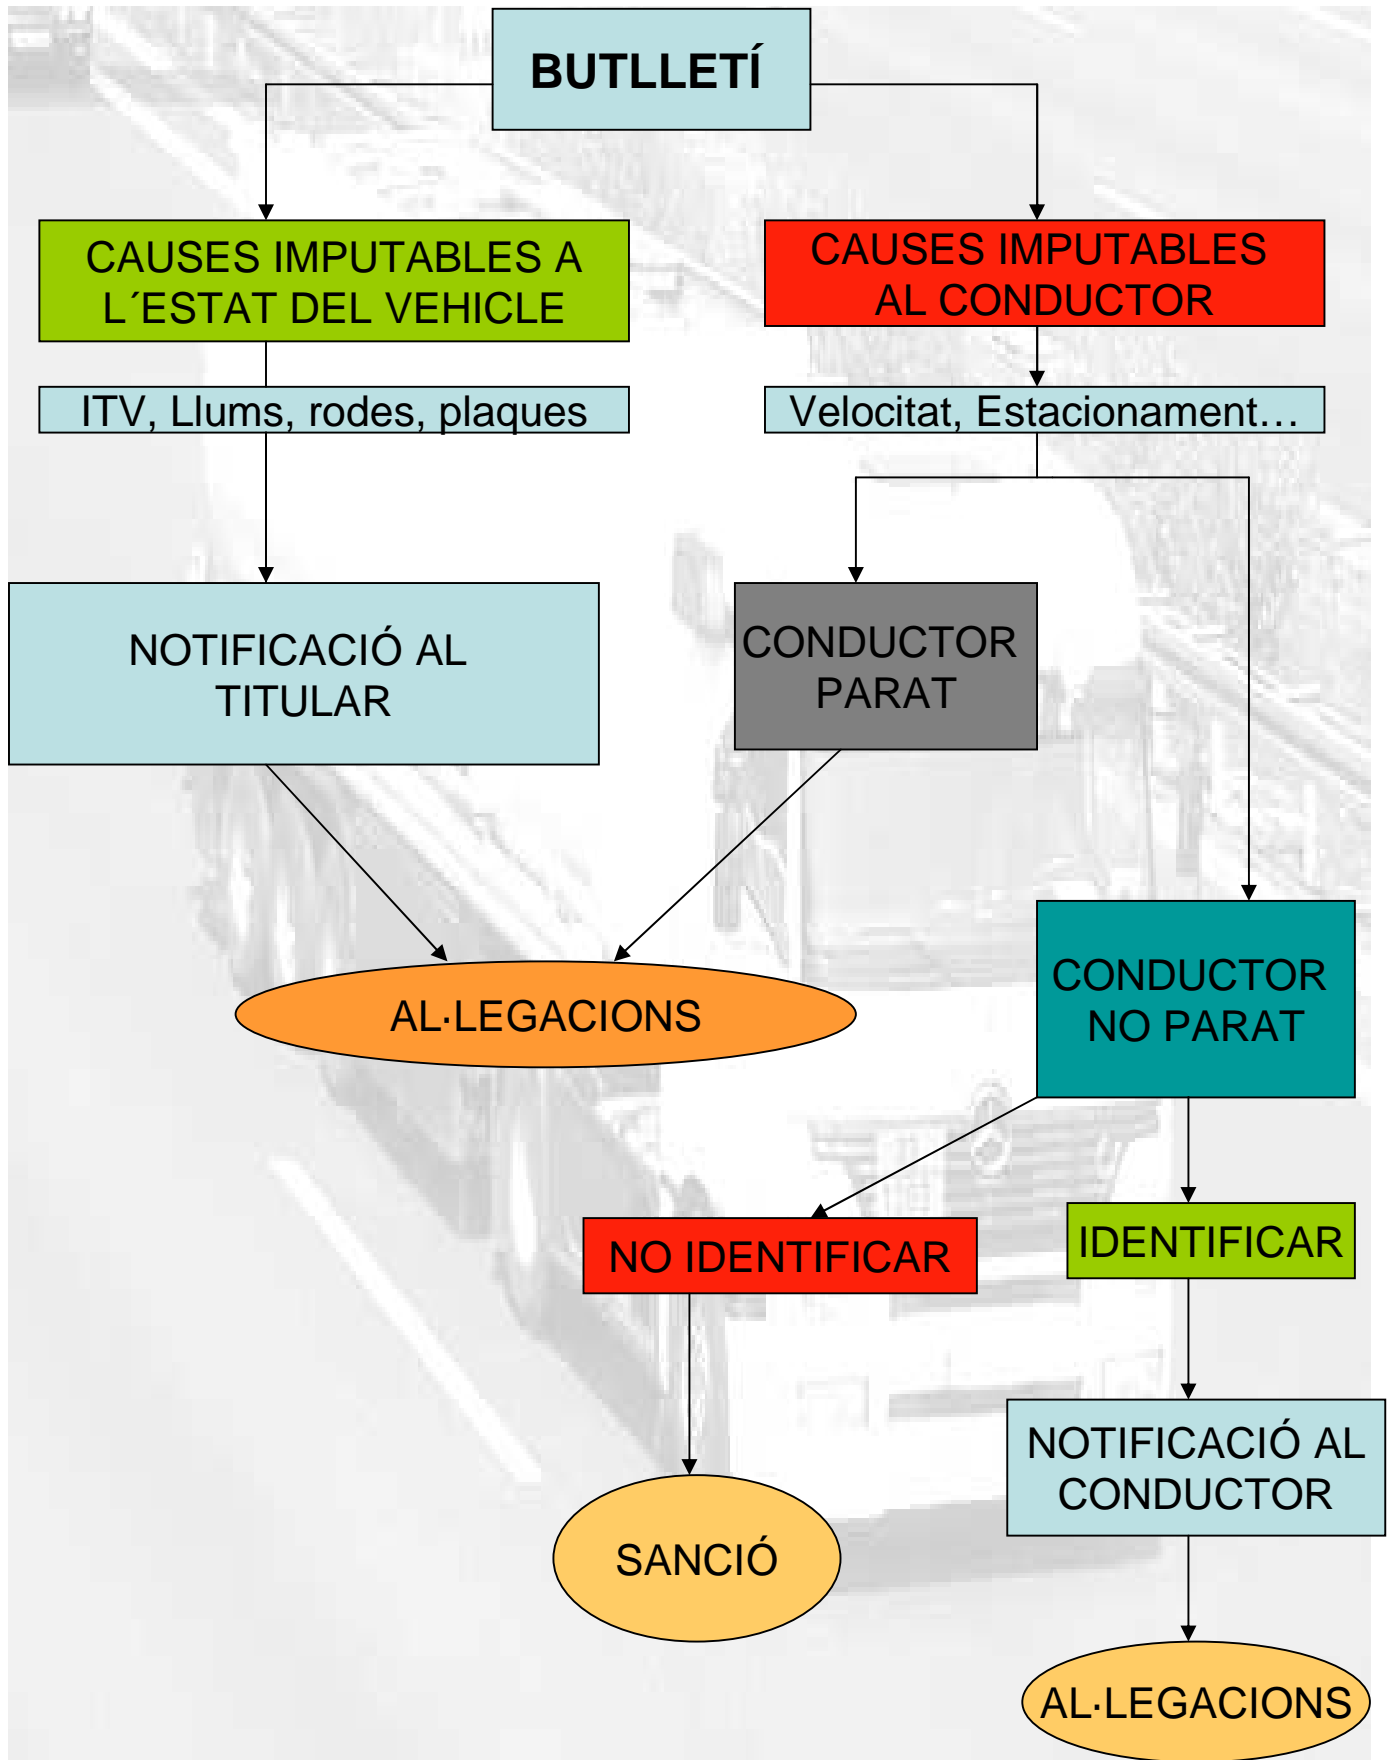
BUTLLETÍ

CAUSES IMPUTABLES A L´ESTAT DEL VEHICLE

CAUSES IMPUTABLES AL CONDUCTOR

ITV, Llums, rodes, plaques

Velocitat, Estacionament…

NOTIFICACIÓ AL TITULAR

CONDUCTOR PARAT

AL·LEGACIONS

CONDUCTOR NO PARAT

NO IDENTIFICAR

IDENTIFICAR

SANCIÓ

NOTIFICACIÓ AL CONDUCTOR

AL·LEGACIONS